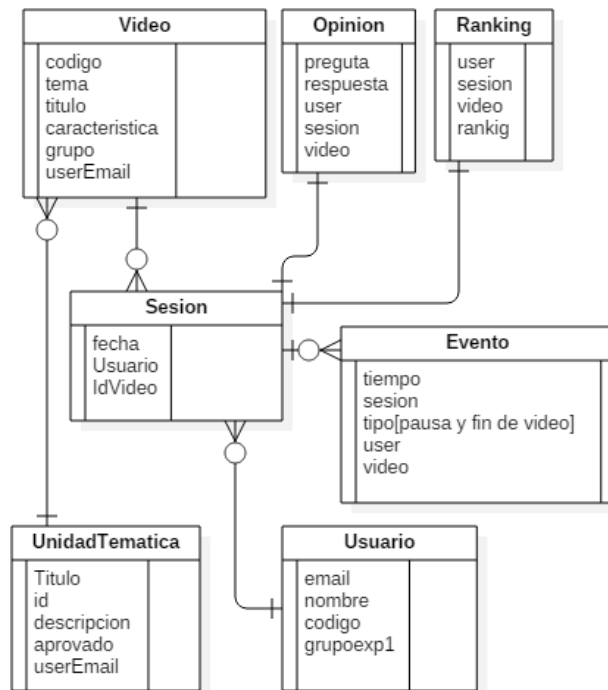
Video
codigo
tema
titulo
caracteristica
grupo
userEmail

Opinion
preguta
respuesta
user
sesion
video

Ranking
user
sesion
video
rankig

Sesion
fecha
Usuario
IdVideo

Evento
tiempo
sesion
tipo[pausa y fin de video]
user
video

UnidadTematica
Titulo
id
descripcion
aprovado
userEmail

Usuario
email
nombre
codigo
grupoexp1